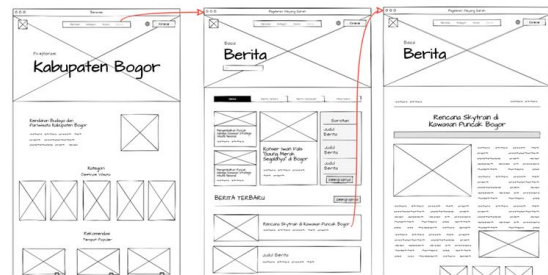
Beranda

Platform

Kabupaten Bogor

Kenalkan Budaya dan Pariwisata Kabupaten Bogor

Kategori

Rekomendasi

Platform Hiburan Bogor

Online

Baca

Berita

Populer

Terbaru

Kolaborasi Iwak Khas Taruhu Menjadi Segalanya di Bogor

Judul Berita

Judul Berita

BERITA TERBARU

Rencana Skytrain di Kawasan Puncak Bogor

Judul Berita

Platform Hiburan Bogor

Online

Baca

Berita

Rencana Skytrain di Kawasan Puncak Bogor